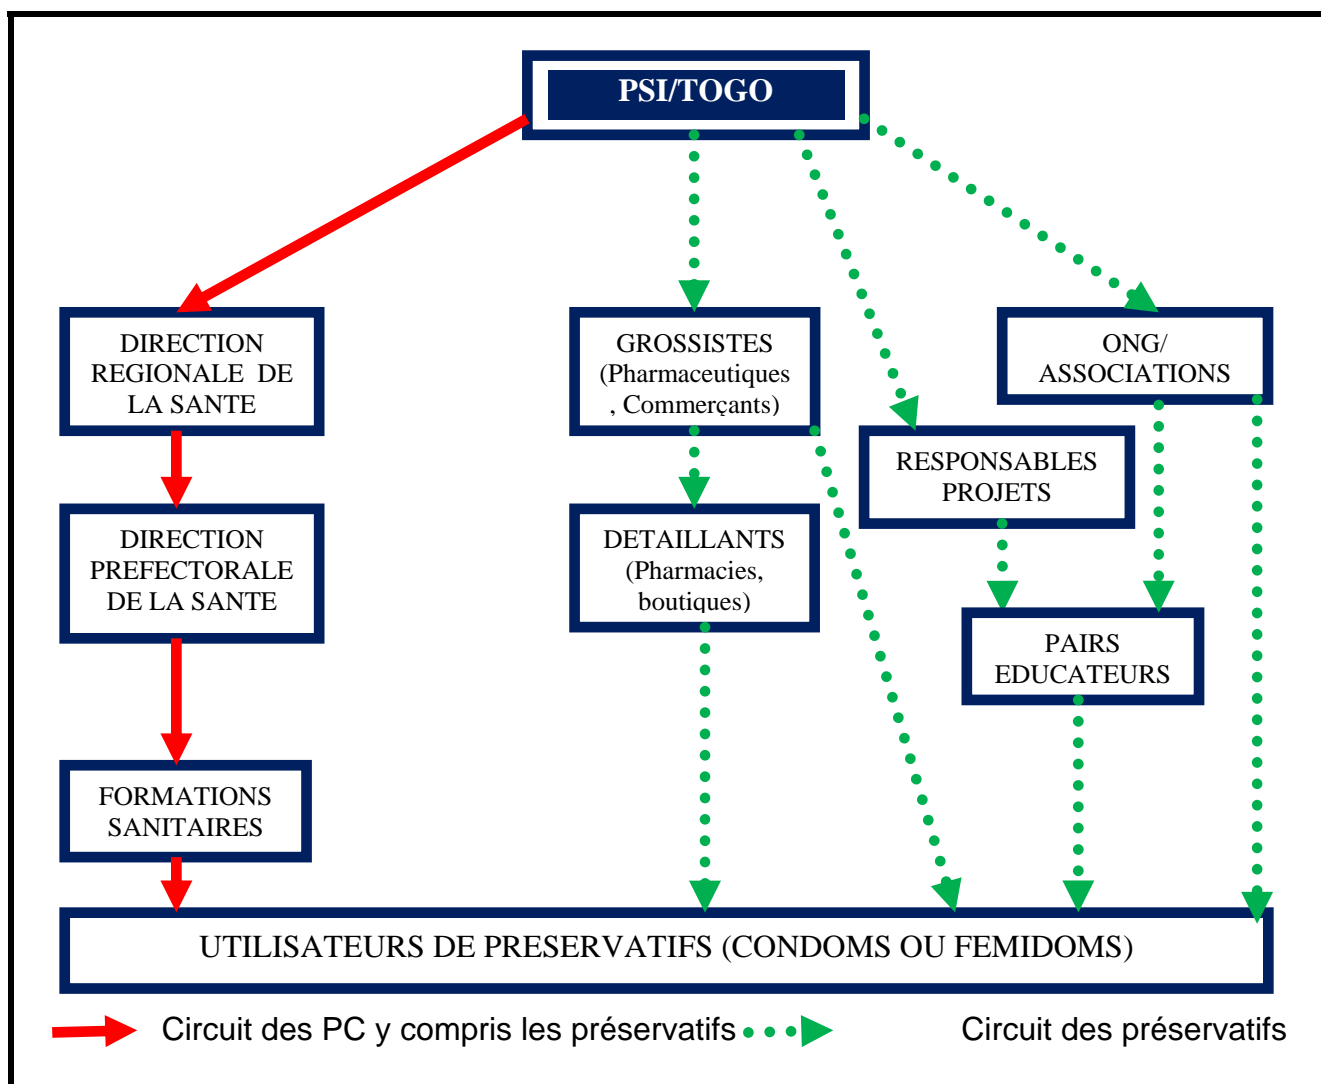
PSI/TOGO

DIRECTION REGIONALE DE LA SANTE

GROSSISTES (Pharmaceutiques , Commerçants)

ONG/ ASSOCIATIONS

RESPONSABLES PROJETS

DIRECTION PREFECTORALE DE LA SANTE

DETAILLANTS (Pharmacies, boutiques)

PAIRS EDUCATEURS

FORMATIONS SANITAIRES

UTILISATEURS DE PRESERVATIFS (CONDOMS OU FEMIDOMS)

Circuit des PC y compris les préservatifs

Circuit des préservatifs